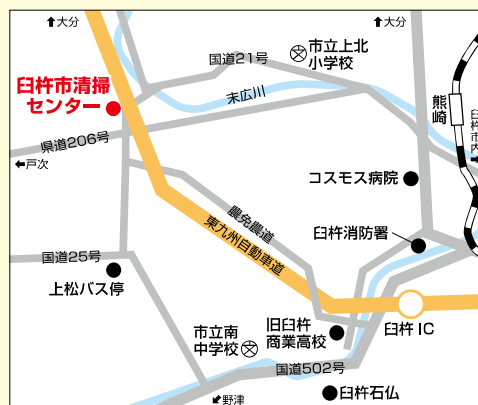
↑大分
↑大分
国道21号
市立上北小学校
臼杵市清掃センター
末広川
熊崎
臼杵市内
県道206号
←戸次
コスモス病院
広域農道
東九州自動車道
臼杵消防署
国道25号
上松バス停
旧臼杵商業高校
臼杵 IC
市立南中学校
国道502号
臼杵石仏
↙野津